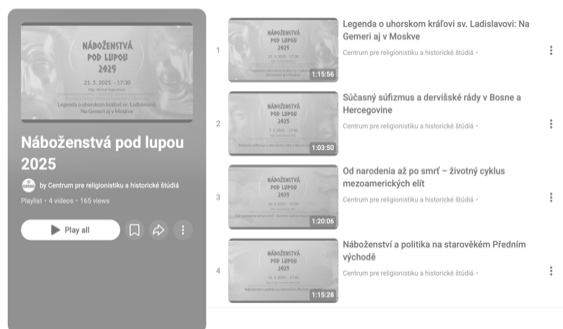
NÁBOŽENSTVÁ POD LUPOU 2025

21. 5. 2025 – 17:30

Legenda o uhorskom kráľovi sv. Ladislavovi: Na Gemeri aj v Moskve

Náboženstvá pod lupou 2025

by Centrum pre religionistiku a historické štúdiá

Playlist • 4 videos • 165 views

Play all

1

NÁBOŽENSTVÁ POD LUPOU 2025

1:15:56

Legenda o uhorskom kráľovi sv. Ladislavovi: Na Gemeri aj v Moskve

Centrum pre religionistiku a historické štúdiá •

2

NÁBOŽENSTVÁ POD LUPOU 2025

1:03:50

Súčasný súfizmus a dervišské rády v Bosne a Hercegovine

Centrum pre religionistiku a historické štúdiá •

3

NÁBOŽENSTVÁ POD LUPOU 2025

1:20:06

Od narodenia až po smrť – životný cyklus mezoamerických elít

Centrum pre religionistiku a historické štúdiá •

4

NÁBOŽENSTVÁ POD LUPOU 2025

1:15:28

Náboženství a politika na starověkém Předním východě

Centrum pre religionistiku a historické štúdiá •